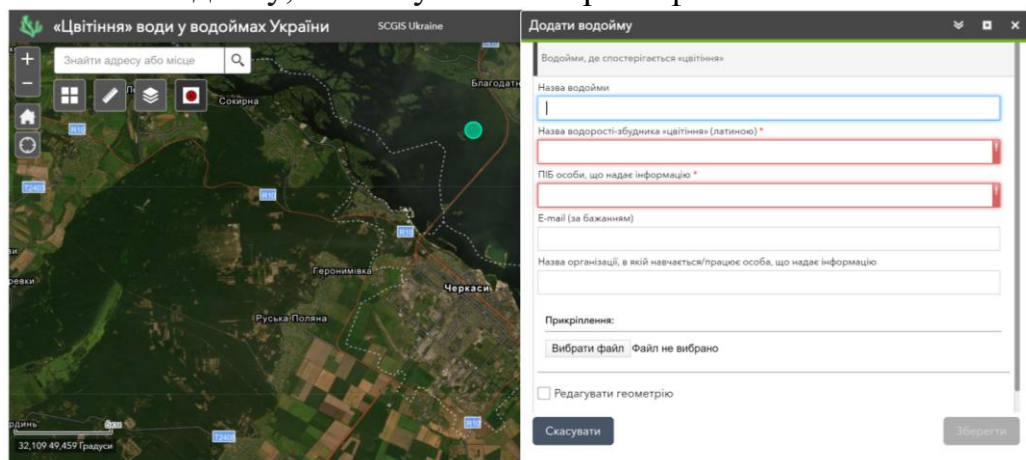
«Цвітіння» води у водоймах України

SCGIS Ukraine

Знайти адресу або місце

Благодатне

Сокирна

R10

T2402

R10

R10

Геронимівка

Черкаси

ревки

Руська Поляна

рдинь

T2402

32,109 49,459 Градуси

Додати водойму

Водойми, де спостерігається «цвітіння»

Назва водойми

Назва водорості-збудника «цвітіння» (латиною) *

ПІБ особи, що надає інформацію *

E-mail (за бажанням)

Назва організації, в якій навчається/працює особа, що надає інформацію

Прикріплення:

Вибрати файл Файл не вибрано

Редагувати геометрію

Скасувати

Зберегти